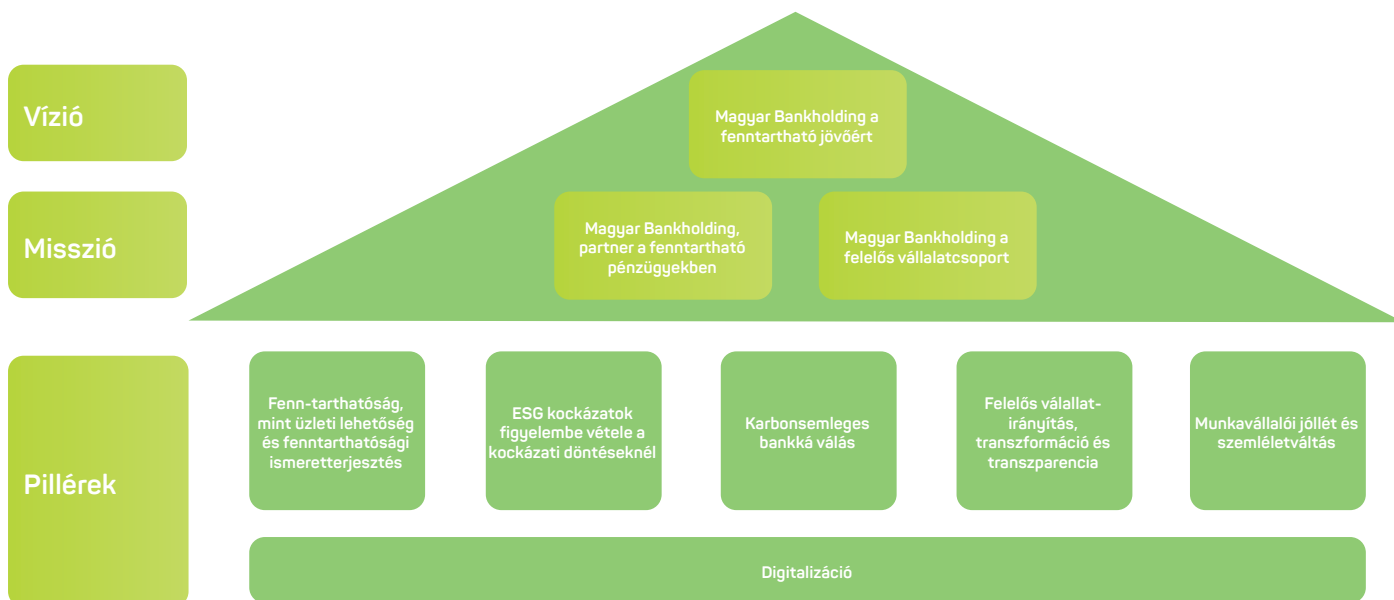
Vízió

Magyar Bankholding a fenntartható jövőért

Misszió

Magyar Bankholding, partner a fenntartható pénzügyekben

Magyar Bankholding a felelős vállalatcsoport

Pillérek

Fenn-tarthatóság, mint üzleti lehetőség és fenntarthatósági ismeretterjesztés

ESG kockázatok figyelembe vétele a kockázati döntéseknél

Karbonsemleges bankká válás

Felelős válallat-irányítás, transzformáció és transzparencia

Munkavállalói jóllét és szemléletváltás

Digitalizáció